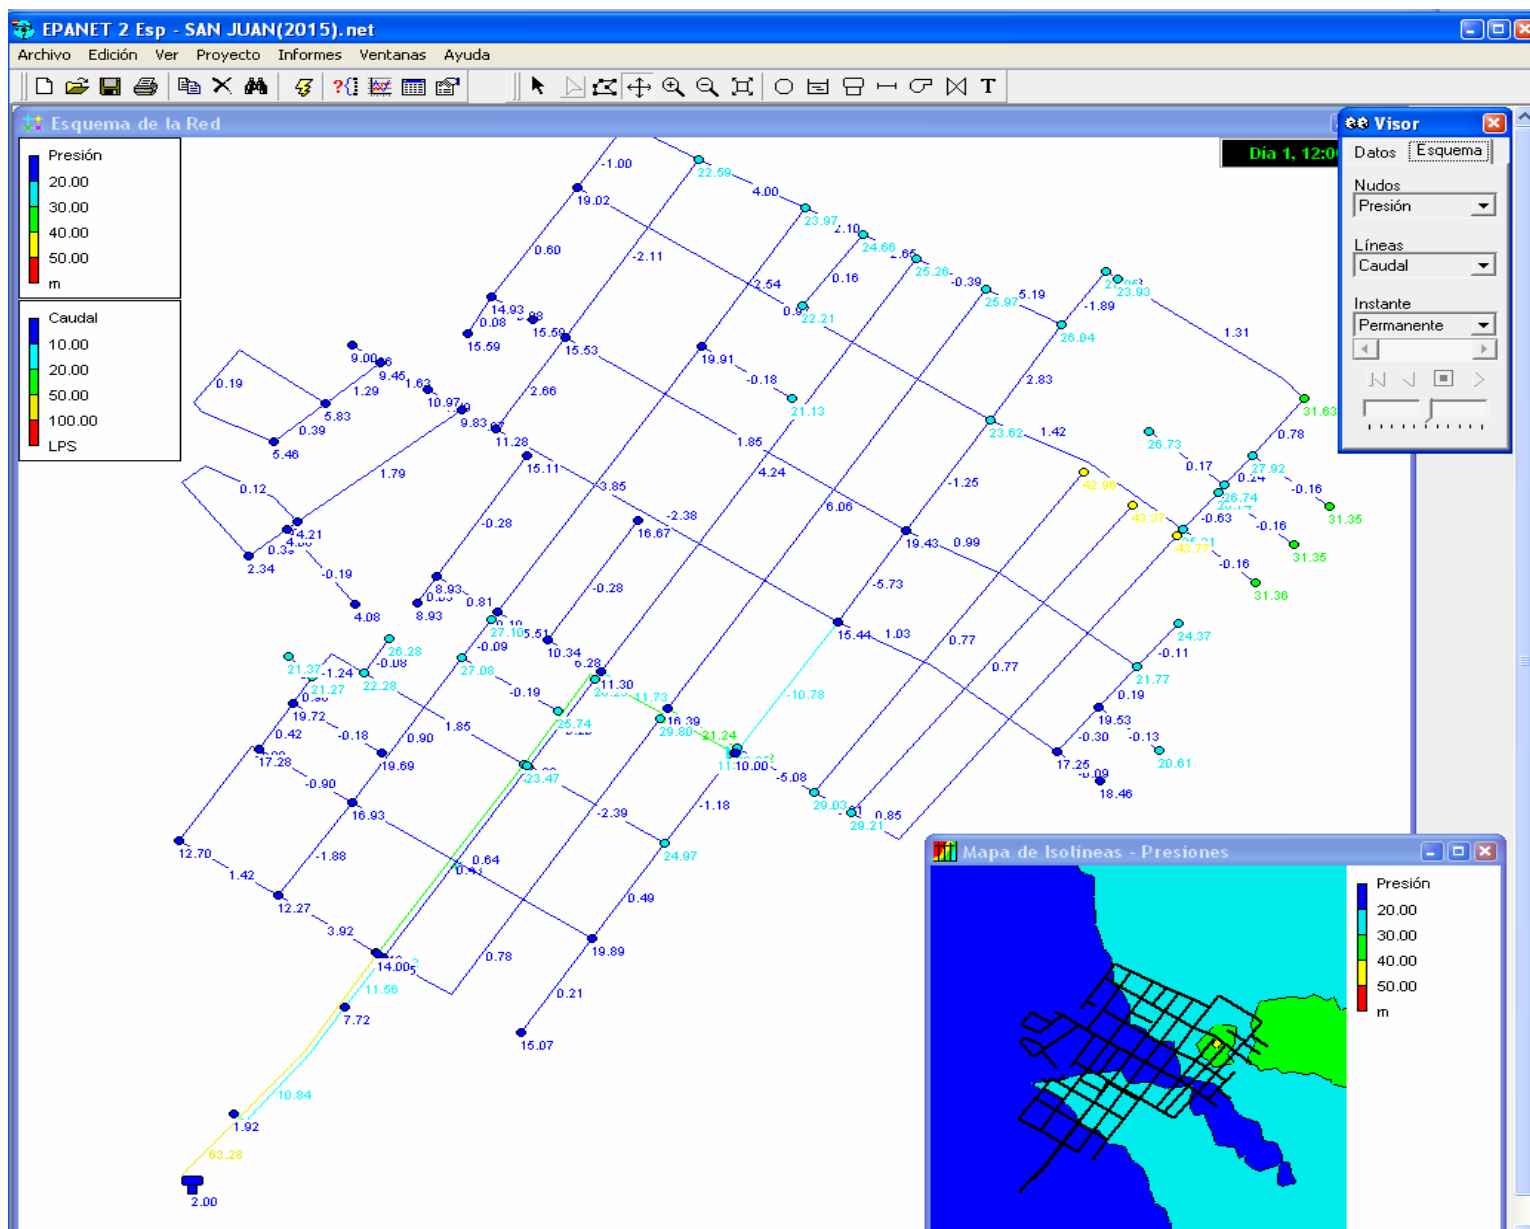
EPANET 2 Esp - SAN JUAN(2015).net

Archivo Edición Ver Proyecto Informes Ventanas Ayuda

Esquema de la Red

Presión
20.00
30.00
40.00
50.00
m

Caudal
10.00
20.00
50.00
100.00
LPS

Día 1, 12:0

Visor
Datos Esquema
Nudos
Presión
Líneas
Caudal
Instante
Permanente

-1.00 22.59 19.02 4.00 23.97 2.10 24.66 -2.11 0.60 2.54 0.16 25.26 -0.39 25.97 5.19 -1.89 23.93 0.9 22.21 14.93 0.08 15.59 15.59 15.53 19.91 -0.18 26.04 1.31 9.00 9.45 1.63 1.29 10.97 2.66 21.13 2.83 31.63 0.19 5.83 9.83 0.39 11.28 1.85 23.62 1.42 0.78 5.46 26.73 0.17 1.79 15.11 4.24 27.92 0.12 3.85 42.90 -1.25 -0.16 26.74 31.35 4.21 -0.28 -2.38 6.06 43.37 -0.63 -0.16 0.33 16.67 19.43 0.99 2.34 -0.19 43.77 31.35 -0.16 8.93 -0.28 -5.73 31.36 0.81 8.93 4.08 27.10 5.51 15.44 1.03 24.37 26.28 -0.09 10.34 0.77 -0.11 21.37 -1.24 -0.08 6.28 0.77 21.77 21.27 22.28 27.08 11.30 11.73 -10.78 0.19 -0.19 25.74 16.39 19.72 19.53 0.42 -0.18 0.90 1.85 29.80 21.24 -0.30 -0.13 17.28 19.69 23.47 11.10.00 17.25 20.61 -0.90 -5.08 18.46 -1.18 29.03 16.93 -2.39 0.85 29.21 12.70 24.97 -1.88 0.64 1.42 12.27 0.49 3.92 0.78 19.89 14.00 11.56 0.21 7.72 15.07 10.84 1.92 63.28 2.00

Mapa de Isolíneas - Presiones
Presión
20.00
30.00
40.00
50.00
m